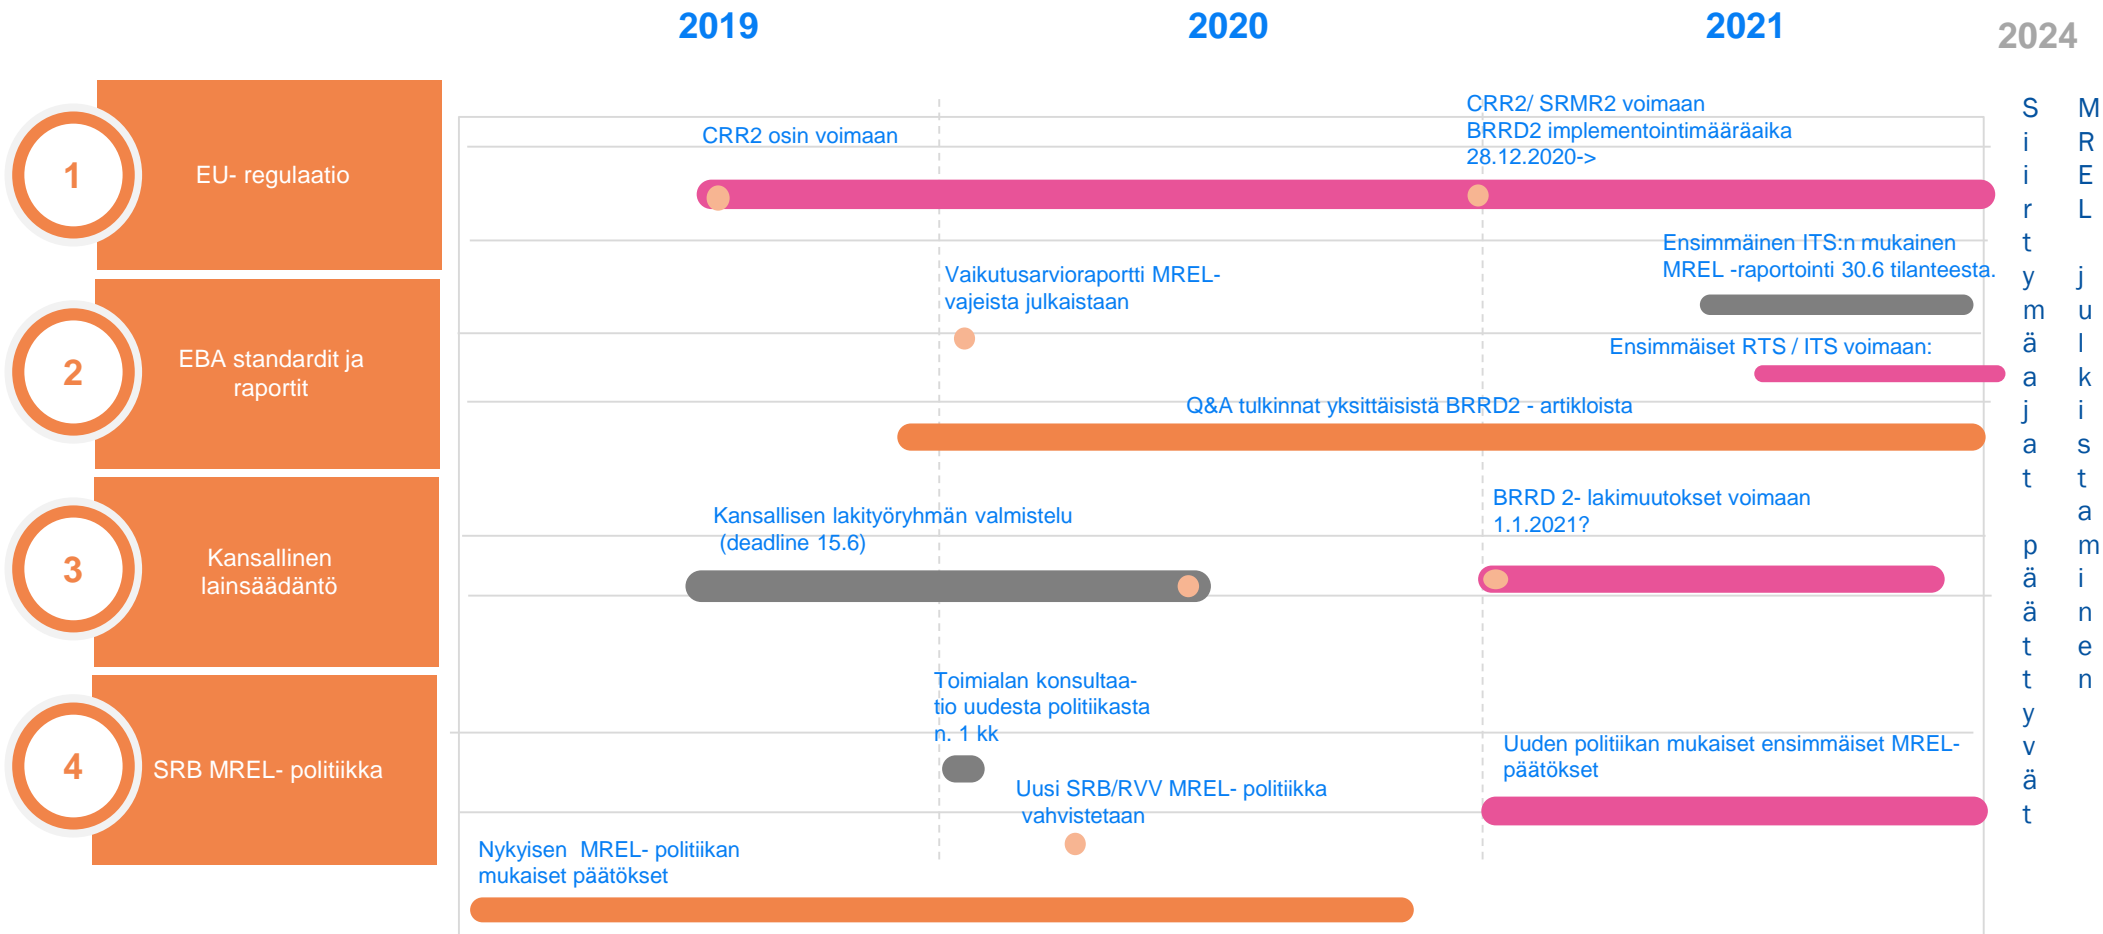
2019

2020

2021

2024

1

EU- regulaatio

2

EBA standardit ja raportit

3

Kansallinen lainsäädäntö

4

SRB MREL- politiikka

CRR2 osin voimaan

CRR2/ SRMR2 voimaan
BRRD2 implementointimääräaika
28.12.2020->

Vaikutusarvioraportti MREL-vajeista julkaistaan

Ensimmäinen ITS:n mukainen MREL -raportointi 30.6 tilanteesta.

Ensimmäiset RTS / ITS voimaan:

Q&A tulkinnat yksittäisistä BRRD2 - artikloista

Kansallisen lakityöryhmän valmistelu
(deadline 15.6)

BRRD 2- lakimuutokset voimaan
1.1.2021?

Toimialan konsultaatio uudesta politiikasta
n. 1 kk

Uusi SRB/RVV MREL- politiikka vahvistetaan

Uuden politiikan mukaiset ensimmäiset MREL-päätökset

Nykyisen MREL- politiikan mukaiset päätökset

Siirtymäajat päättyvät

MREL julkistaminen